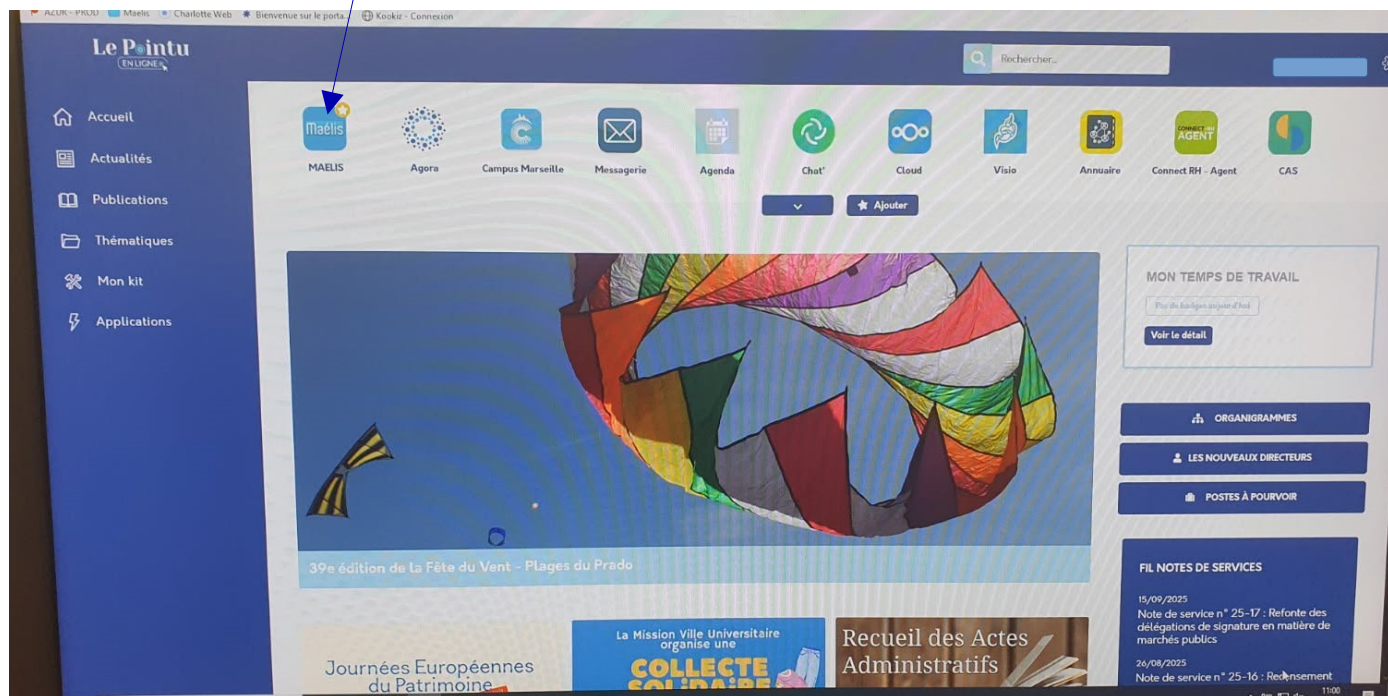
AZUR - PROD Maelis Charlotte Web Bienvenue sur le porta... Kookiz - Connexion

Le Pointu
EN LIGNE

Rechercher...

Accueil
Actualités
Publications
Thématiques
Mon kit
Applications

Maëlis
MAELIS
Agora
Campus Marseille
Messagerie
Agenda
Chat'
Cloud
Visio
Annuaire
CONNECT RH AGENT
Connect RH - Agent
CAS

Ajouter

39e édition de la Fête du Vent - Plages du Prado

MON TEMPS DE TRAVAIL
Pas de badges aujourd'hui
Voir le détail

ORGANIGRAMMES
LES NOUVEAUX DIRECTEURS
POSTES À POURVOIR

FIL NOTES DE SERVICES
15/09/2025
Note de service n° 25-17 : Refonte des délégations de signature en matière de marchés publics
26/08/2025
Note de service n° 25-16 : Recensement

Journées Européennes du Patrimoine
La Mission Ville Universitaire organise une
COLLECTE SOLIDAIRE
Recueil des Actes Administratifs

11:00